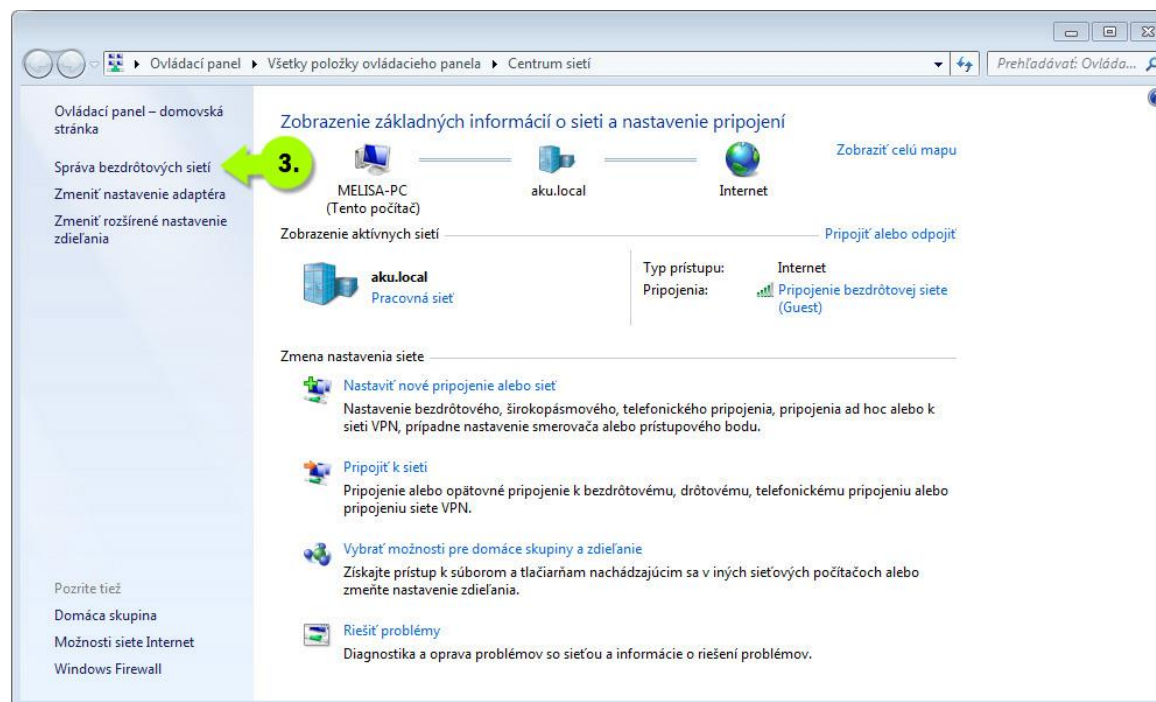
Ovládací panel ▸ Všetky položky ovládacieho panela ▸ Centrum sietí

Prehľadávať: Ovláda...

Ovládací panel – domovská stránka

Správa bezdrôtových sietí

3.

Zmeniť nastavenie adaptéra

Zmeniť rozšírené nastavenie zdieľania

Zobrazenie základných informácií o sieti a nastavenie pripojení

Zobraziť celú mapu

MELISA-PC (Tento počítač)

aku.local

Internet

Zobrazenie aktívnych sietí

Pripojiť alebo odpojiť

aku.local
Pracovná sieť

| Typ prístupu: | Internet |
|---|---|
| Pripojenia: | Pripojenie bezdrôtovej siete (Guest) |

Zmena nastavenia siete

Nastaviť nové pripojenie alebo sieť
Nastavenie bezdrôtového, širokopásmového, telefonického pripojenia, pripojenia ad hoc alebo k sieti VPN, prípadne nastavenie smerovača alebo prístupového bodu.

Pripojiť k sieti
Pripojenie alebo opätovné pripojenie k bezdrôtovému, drôtovému, telefonickému pripojeniu alebo pripojeniu siete VPN.

Vybrať možnosti pre domáce skupiny a zdieľanie
Získajte prístup k súborom a tlačiarňam nachádzajúcim sa v iných sieťových počítačoch alebo zmeňte nastavenie zdieľania.

Riešiť problémy
Diagnostika a oprava problémov so sieťou a informácie o riešení problémov.

Pozrite tiež

Domáca skupina

Možnosti siete Internet

Windows Firewall